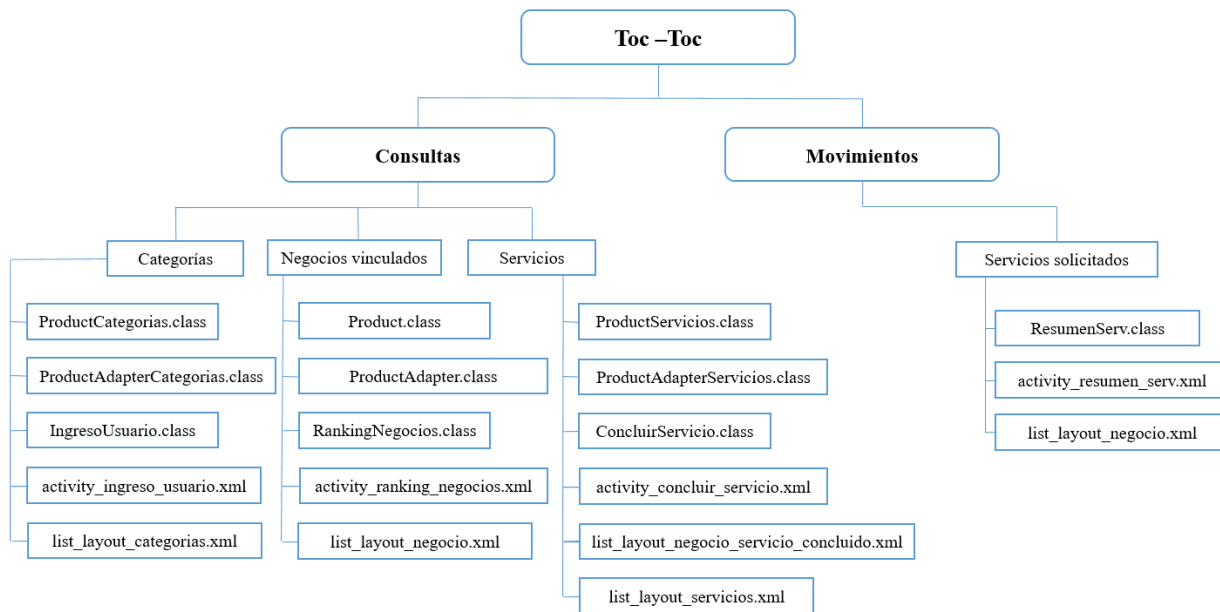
Toc –Toc

Consultas

Movimientos

Categorías

ProductCategorias.class

ProductAdapterCategorias.class

IngresoUsuario.class

activity_ingreso_usuario.xml

list_layout_categorias.xml

Negocios vinculados

Product.class

ProductAdapter.class

RankingNegocios.class

activity_ranking_negocios.xml

list_layout_negocio.xml

Servicios

ProductServicios.class

ProductAdapterServicios.class

ConcluirServicio.class

activity_concluir_servicio.xml

list_layout_negocio_servicio_concluido.xml

list_layout_servicios.xml

Servicios solicitados

ResumenServ.class

activity_resumen_serv.xml

list_layout_negocio.xml